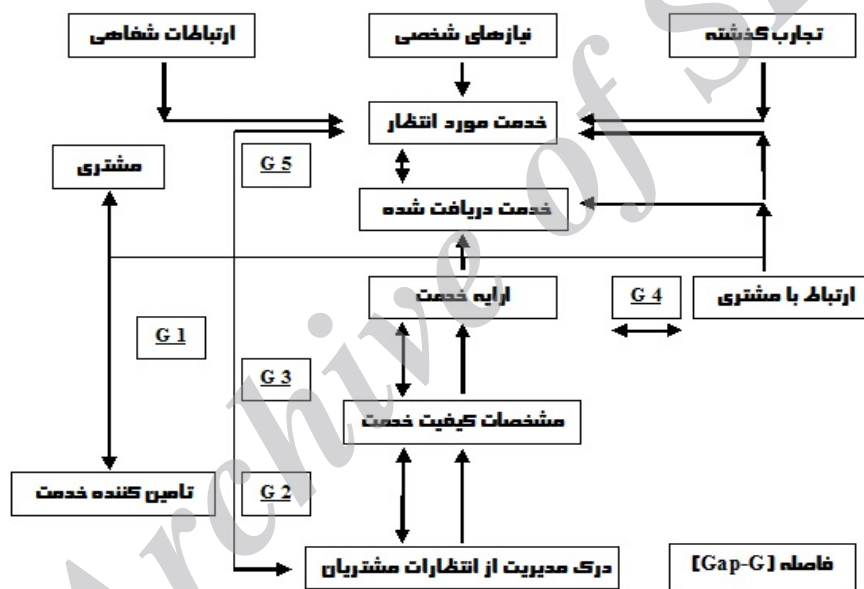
تجارب گذشته

نیازهای شخصی

ارتباطات شفاهی

خدمت مورد انتظار

مشتری

G 5

خدمت دریافت شده

ارتباط با مشتری

G 4

ارایه خدمت

G 1

G 3

مشخصات کیفیت خدمت

تامین کننده خدمت

G 2

درک مدیریت از انتظارات مشتریان

فاصله [Gap-G]

Archive of SID